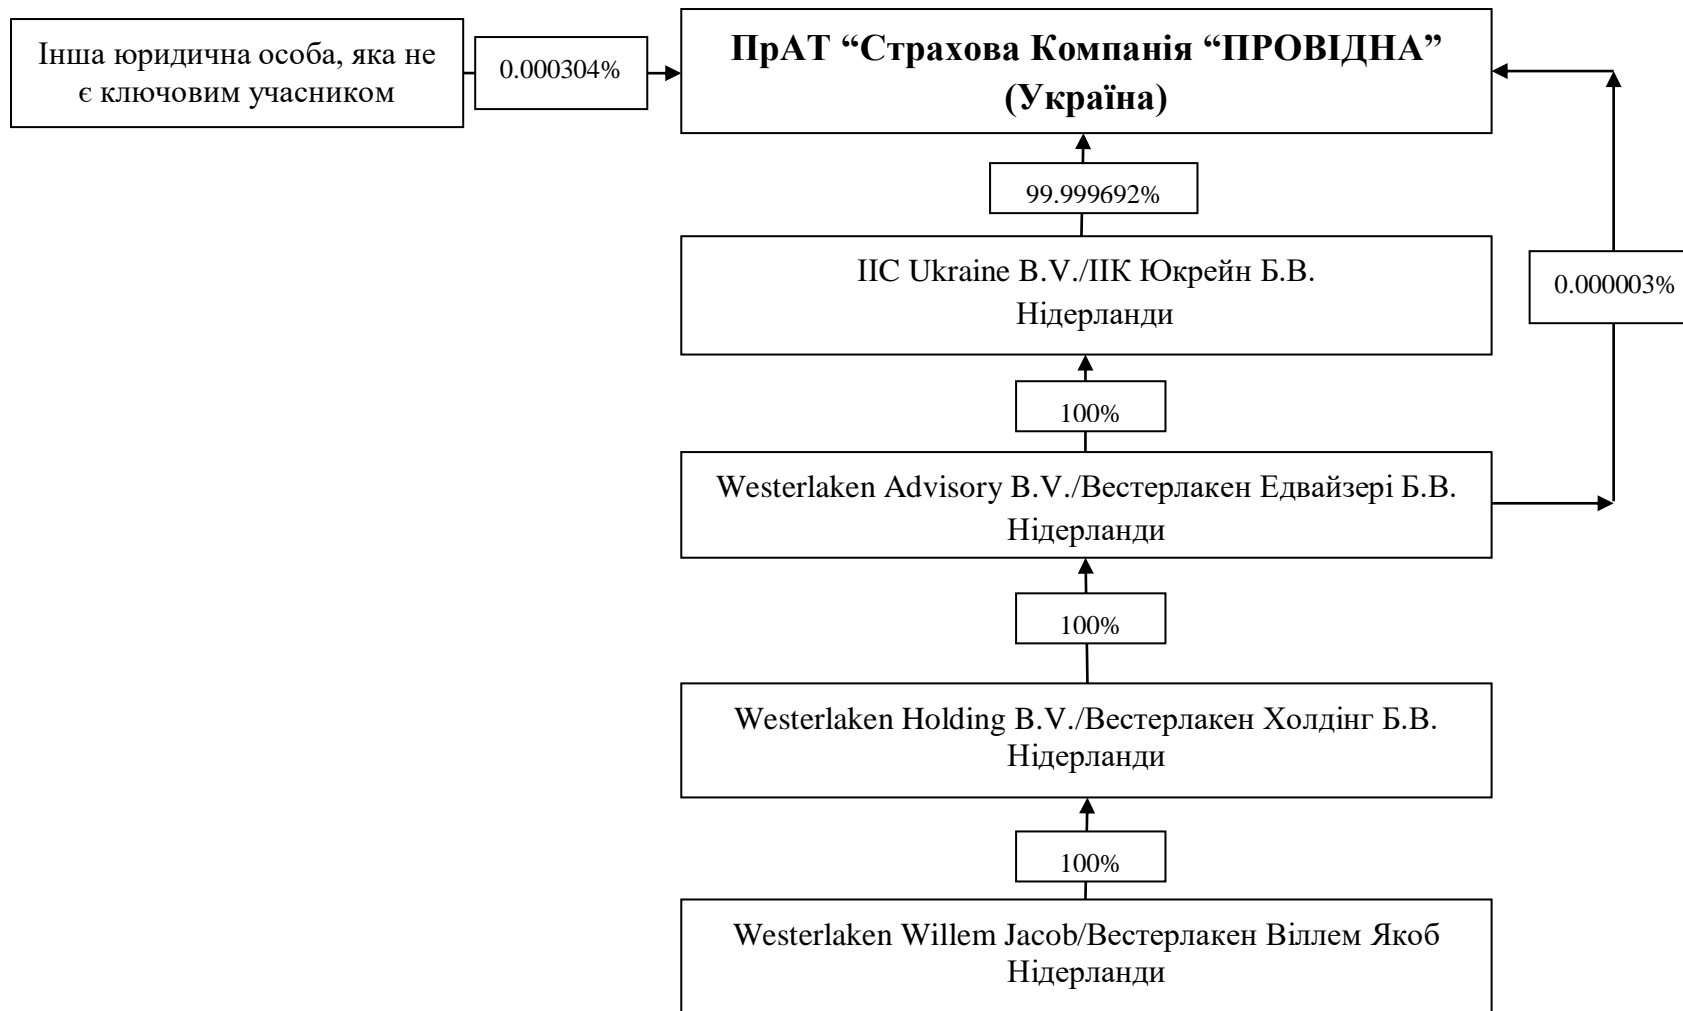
Інша юридична особа, яка не є ключовим учасником

0.000304%

ПрАТ “Страхова Компанія “ПРОВІДНА” (Україна)

99.999692%

IIC Ukraine B.V./IIK Юкрейн Б.В.
Нідерланди

0.000003%

100%

Westerlaken Advisory B.V./Вестерлакен Едвайзері Б.В.
Нідерланди

100%

Westerlaken Holding B.V./Вестерлакен Холдінг Б.В.
Нідерланди

100%

Westerlaken Willem Jacob/Вестерлакен Віллем Якоб
Нідерланди